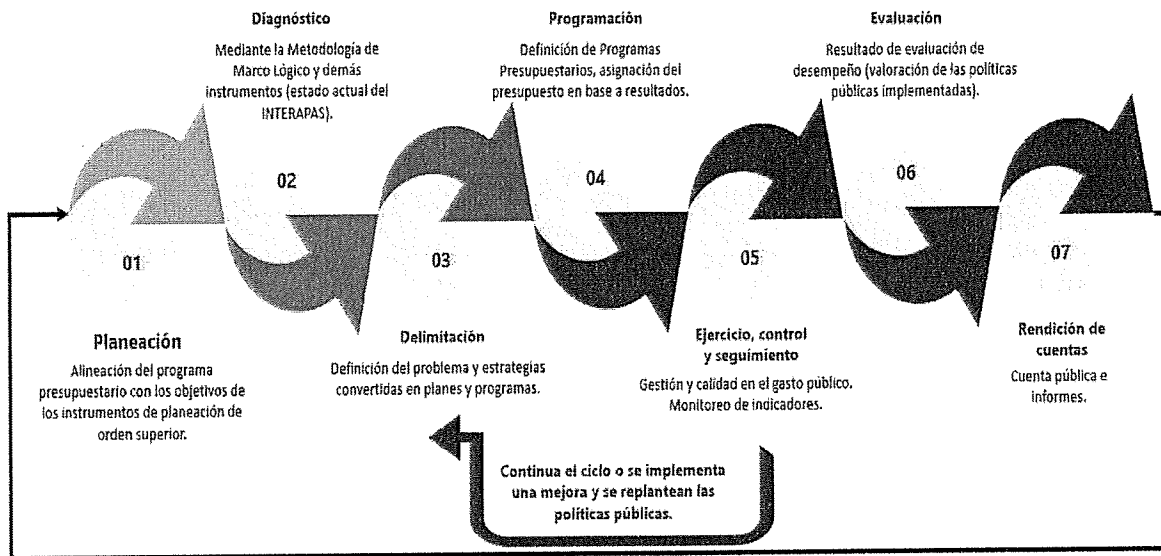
Diagnóstico

Mediante la Metodología de Marco Lógico y demás instrumentos (estado actual del INTERAPAS).

Programación

Definición de Programas Presupuestarios, asignación del presupuesto en base a resultados.

Evaluación

Resultado de evaluación de desempeño (valoración de las políticas públicas implementadas).

02

04

06

01

03

05

07

Planeación

Alineación del programa presupuestario con los objetivos de los instrumentos de planeación de orden superior.

Delimitación

Definición del problema y estrategias convertidas en planes y programas.

Ejercicio, control y seguimiento

Gestión y calidad en el gasto público. Monitoreo de indicadores.

Rendición de cuentas

Cuenta pública e informes.

Continua el ciclo o se implementa una mejora y se replantean las políticas públicas.